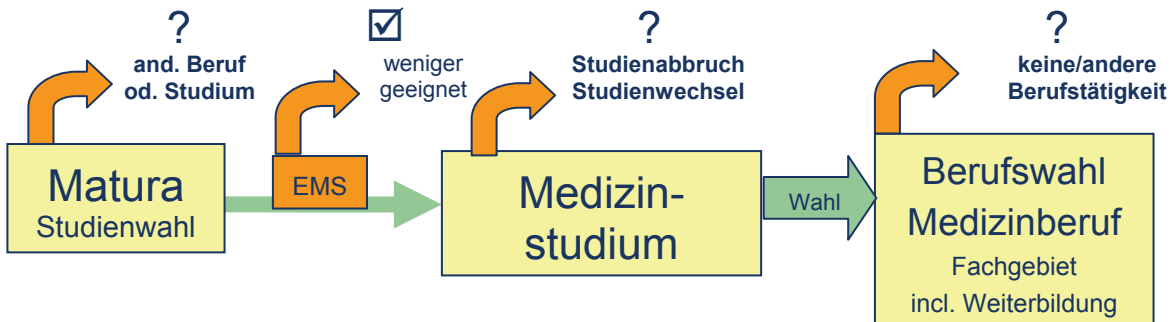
?
and. Beruf
od. Studium

☑
weniger
geeignet

?
Studienabbruch
Studienwechsel

?
keine/andere
Berufstätigkeit

Matura
Studienwahl

EMS

Medizinstudium

Wahl

Berufswahl
Medizinberuf
Fachgebiet
incl. Weiterbildung